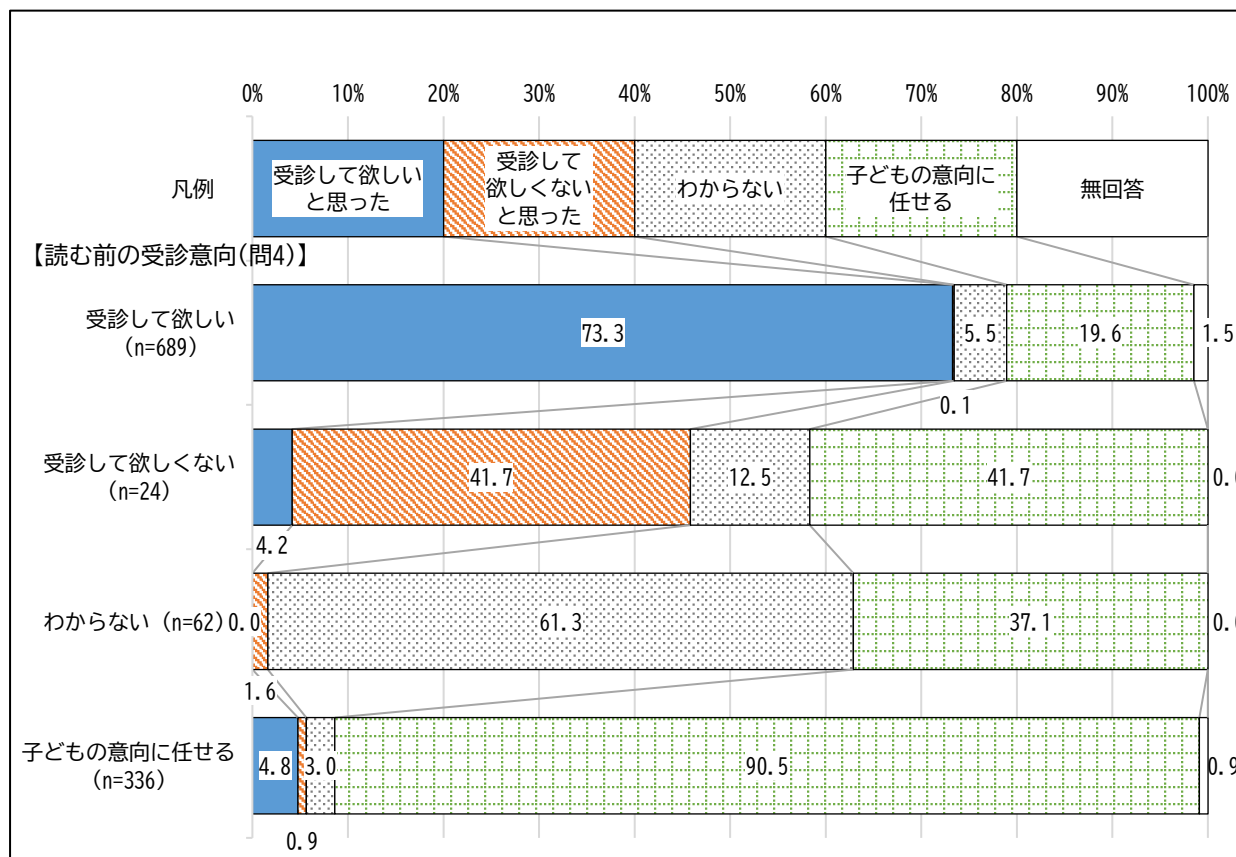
0% 10% 20% 30% 40% 50% 60% 70% 80% 90% 100%

凡例

受診して欲しいと思った

受診して欲しくないと思った

わからない

子どもの意向に任せる

無回答

【読む前の受診意向(問4)】

受診して欲しい (n=689)

73.3

5.5

19.6

1.5

0.1

受診して欲しくない (n=24)

41.7

12.5

41.7

0.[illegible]

4.2

わからない (n=62)

0.0

61.3

37.1

0.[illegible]

1.6

子どもの意向に任せる (n=336)

4.8

3.0

90.5

0.9

0.9